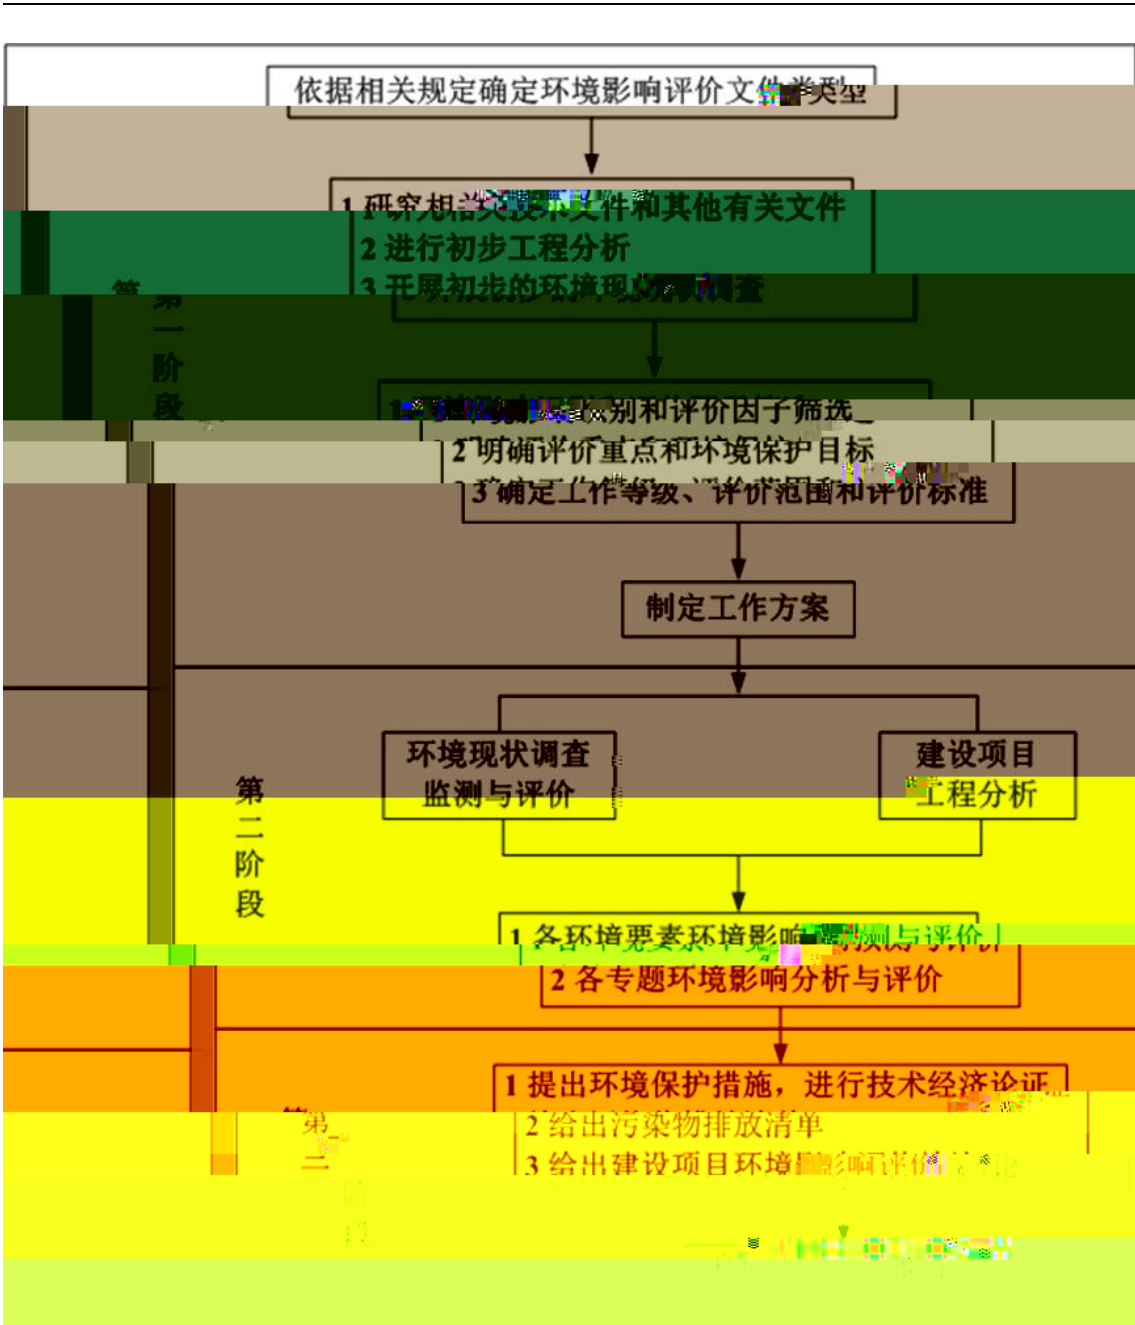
依据相关规定确定环境影响评价文件类型

1 研究相关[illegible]件和其他有关文件
2 进行初步工程分析
3 开展初步的环境现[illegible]

第一阶段

1 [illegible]别和评价因子筛选
2 明确评价重点和环境保护目标
3 确定工作等级、评价范围和评价标准

制定工作方案

环境现状调查监测与评价

建设项目工程分析

第二阶段

1 各环境要素环境影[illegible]测与评价
2 各专题环境影响分析与评价

1 提出环境保护措施，进行技术经济论证
2 给出污染物排放清单
3 给出建设项目环境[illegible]

第三阶段

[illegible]